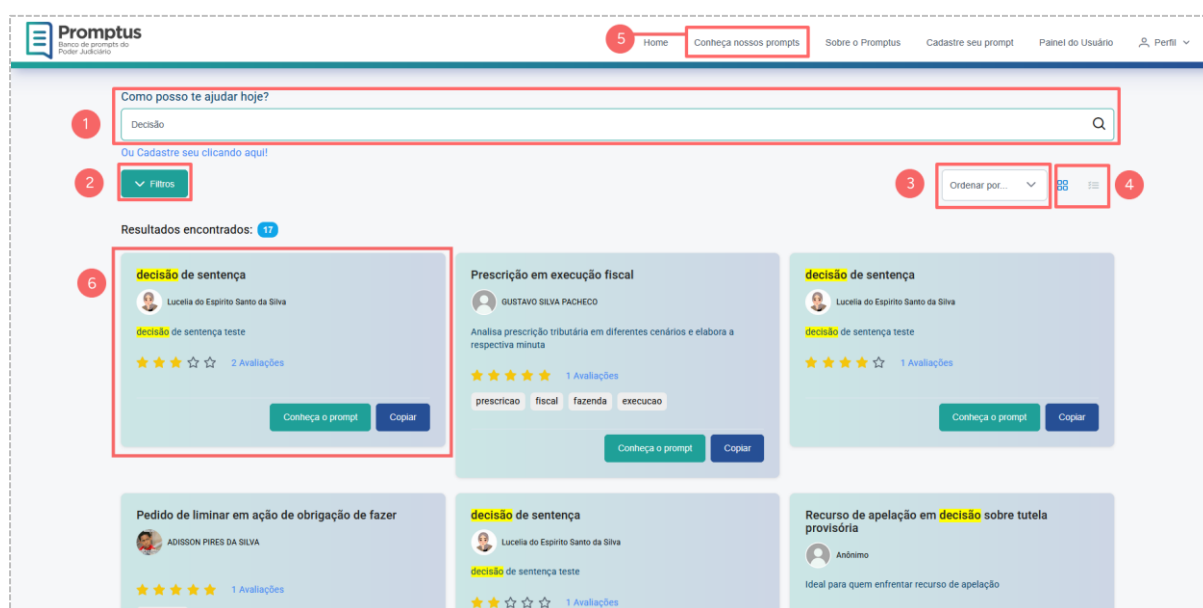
Promptus
Banco de prompts do Poder Judiciário

5 Home Conheça nossos prompts Sobre o Promptus Cadastre seu prompt Painel do Usuário Perfil

Como posso te ajudar hoje?

1 Decisão

Ou Cadastre seu clicando aqui!

2 Filtros

3 Ordenar por... 4

Resultados encontrados: 17

6

decisão de sentença
Lucelia do Espirito Santo da Silva
decisão de sentença teste
2 Avaliações
Conheça o prompt Copiar

Prescrição em execução fiscal
GUSTAVO SILVA PACHECO
Analisa prescrição tributária em diferentes cenários e elabora a respectiva minuta
1 Avaliações
prescricao fiscal fazenda execucao
Conheça o prompt Copiar

decisão de sentença
Lucelia do Espirito Santo da Silva
decisão de sentença teste
1 Avaliações
Conheça o prompt Copiar

Pedido de liminar em ação de obrigação de fazer
ADISSON PIRES DA SILVA
1 Avaliações

decisão de sentença
Lucelia do Espirito Santo da Silva
decisão de sentença teste
1 Avaliações

Recurso de apelação em decisão sobre tutela provisória
Anônimo
Ideal para quem enfrentar recurso de apelação